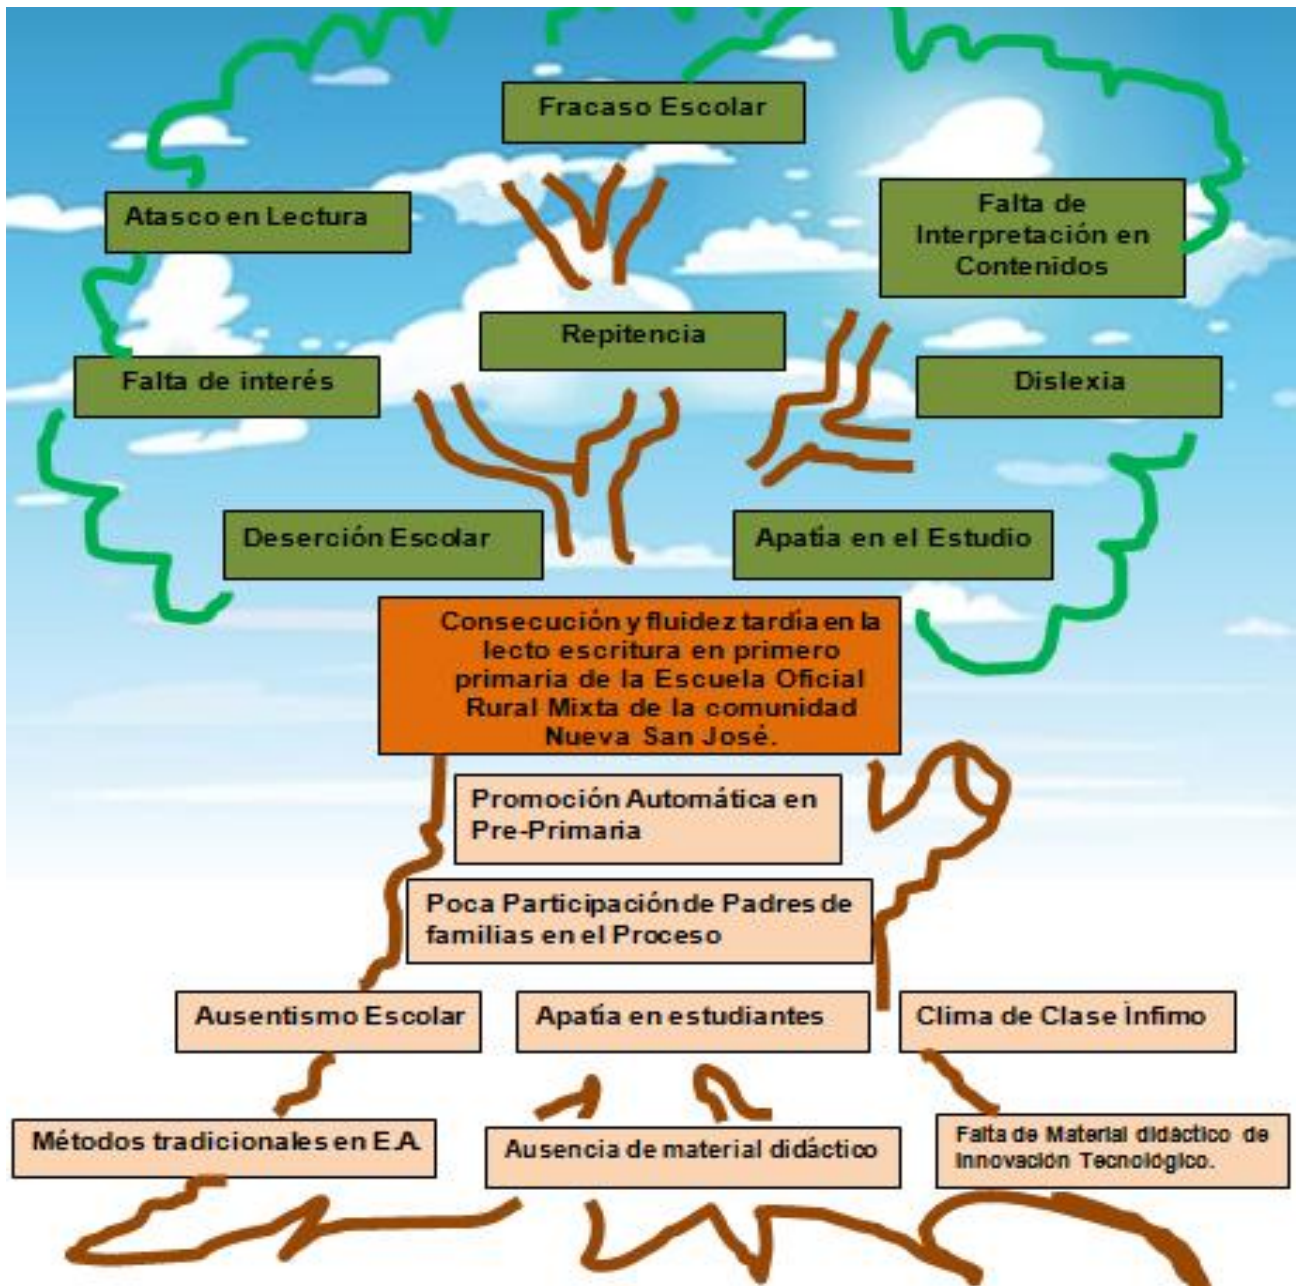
Fracaso Escolar

Atasco en Lectura

Falta de Interpretación en Contenidos

Repitencia

Falta de interés

Dislexia

Deserción Escolar

Apatia en el Estudio

Consecución y fluidez tardia en la lecto escritura en primero primaria de la Escuela Oficial Rural Mixta de la comunidad Nueva San José.

Promoción Automática en Pre-Primaria

Poca Participación de Padres de familias en el Proceso

Ausentismo Escolar

Apatía en estudiantes

Clima de Clase Ìnfimo

Métodos tradicionales en E.A.

Ausencia de material didáctico

Falta de Material didactico de Innovacion Tecnológico.